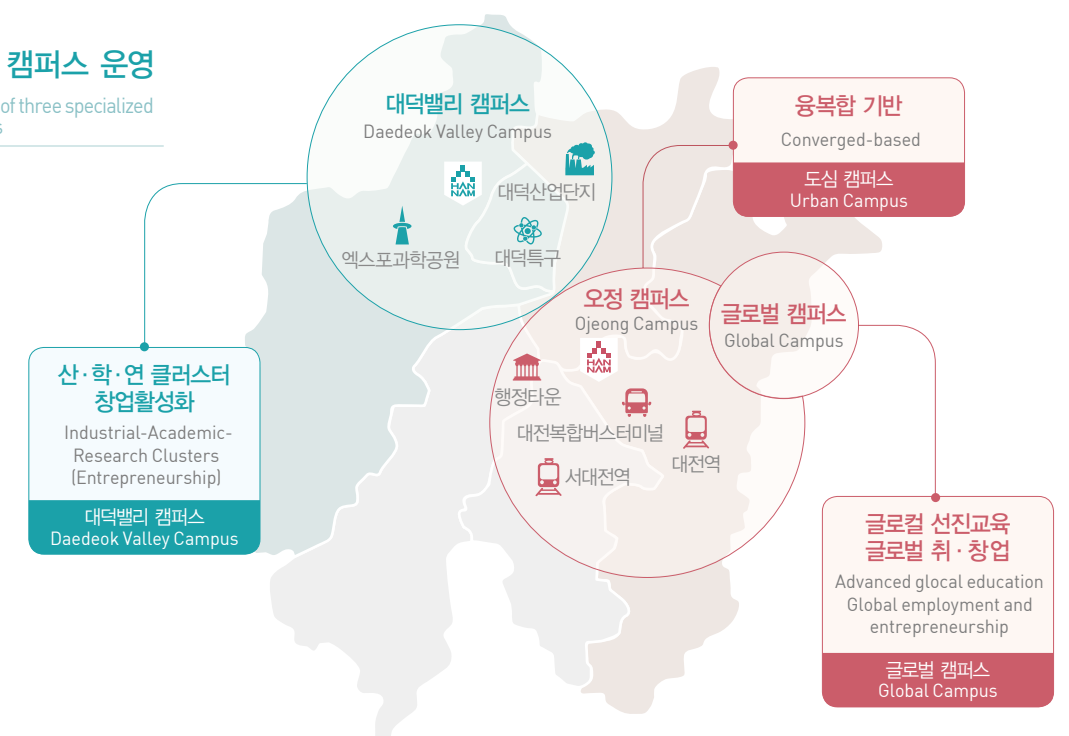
캠퍼스 운영
of three specialized
s

대덕밸리 캠퍼스
Daedeok Valley Campus
HAN NAM
대덕산업단지
엑스포과학공원
대덕특구

융복합 기반
Converged-based
도심 캠퍼스
Urban Campus

산·학·연 클러스터 창업활성화
Industrial-Academic-Research Clusters (Entrepreneurship)
대덕밸리 캠퍼스
Daedeok Valley Campus

오정 캠퍼스
Ojeong Campus
HAN NAM
행정타운
대전복합버스터미널
대전역
서대전역

글로벌 캠퍼스
Global Campus

글로컬 선진교육 글로벌 취·창업
Advanced glocal education Global employment and entrepreneurship
글로벌 캠퍼스
Global Campus